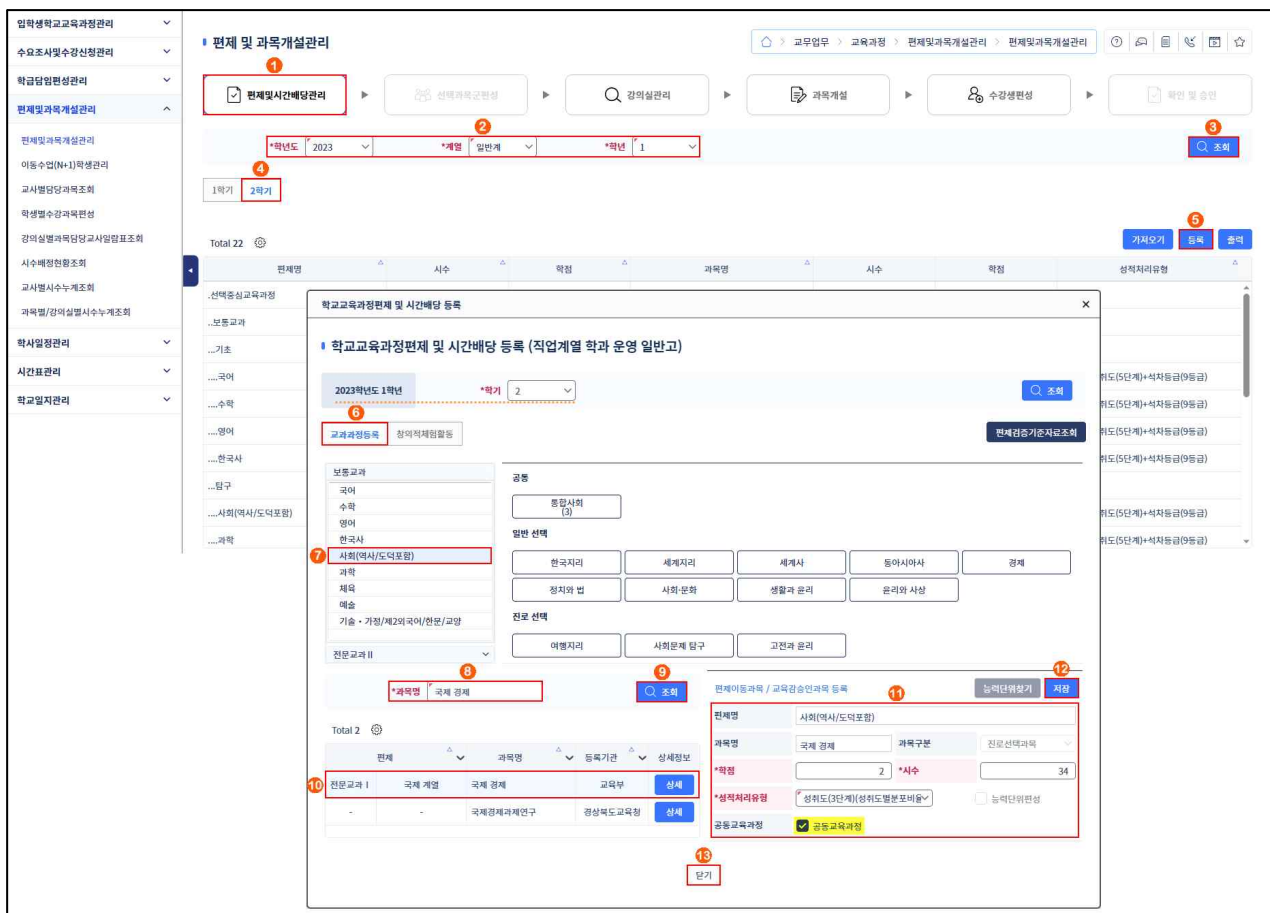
입학생학교교육과정관리
수요조사및수강신청관리
학급담임편성관리
편제및과목개설관리
편제및과목개설관리
이동수업(N+1)학생관리
교사별담당과목조회
학생별수강과목편성
강의실별과목담당교사일람표조회
시수배정현황조회
교사별시수누계조회
과목별/강의실별시수누계조회
학사일정관리
시간표관리
학교일지관리

편제 및 과목개설관리

교무업무 > 교육과정 > 편제및과목개설관리 > 편제및과목개설관리

1 편제및시간배당관리 ▸ 선택과목군편성 ▸ 강의실관리 ▸ 과목개설 ▸ 수강생편성 ▸ 확인 및 승인

2 *학년도 2023 *계열 일반계 *학년 1
3 조회

4 1학기 2학기

Total 22
5 가져오기 등록 출력

| 편제명 | 시수 | 학점 | 과목명 | 시수 | 학점 | 성적처리유형 |
|---|---|---|---|---|---|---|
| .선택중심교육과정 | | | | | | |
| ..보통교과 | | | | | | |
| ...기초 | | | | | | |
| ....국어 | | | | | | 취도(5단계)+석차등급(9등급) |
| ....수학 | | | | | | 취도(5단계)+석차등급(9등급) |
| ....영어 | | | | | | 취도(5단계)+석차등급(9등급) |
| ....한국사 | | | | | | 취도(5단계)+석차등급(9등급) |
| ...탐구 | | | | | | |
| ....사회(역사/도덕포함) | | | | | | 취도(5단계)+석차등급(9등급) |
| ....과학 | | | | | | 취도(5단계)+석차등급(9등급) |

학교교육과정편제 및 시간배당 등록

학교교육과정편제 및 시간배당 등록 (직업계열 학과 운영 일반고)

2023학년도 1학년 *학기 2 조회

6 교과과정등록 창의적체험활동 편제검증기준자료조회

보통교과
국어
수학
영어
한국사
7 사회(역사/도덕포함)
과학
체육
예술
기술・가정/제2외국어/한문/교양
전문교과 II

공통
통합사회 (3)
일반 선택
한국지리 세계지리 세계사 동아시아사 경제
정치와 법 사회·문화 생활과 윤리 윤리와 사상
진로 선택
여행지리 사회문제 탐구 고전과 윤리

8 *과목명 국제 경제 9 조회

Total 2

| 편제 | 과목명 | 등록기관 | 상세정보 |
|---|---|---|---|
| 10 전문교과 I | 국제 계열 | 국제 경제 | 교육부 | 상세 |
| - | - | 국제경제과제연구 | 경상북도교육청 | 상세 |

편제이동과목 / 교육감승인과목 등록 11 능력단위찾기 12 저장

편제명 사회(역사/도덕포함)
과목명 국제 경제 과목구분 진로선택과목
*학점 2 *시수 34
*성적처리유형 성취도(3단계)(성취도별분포비율) 능력단위편성
공동교육과정 공동교육과정

13 닫기